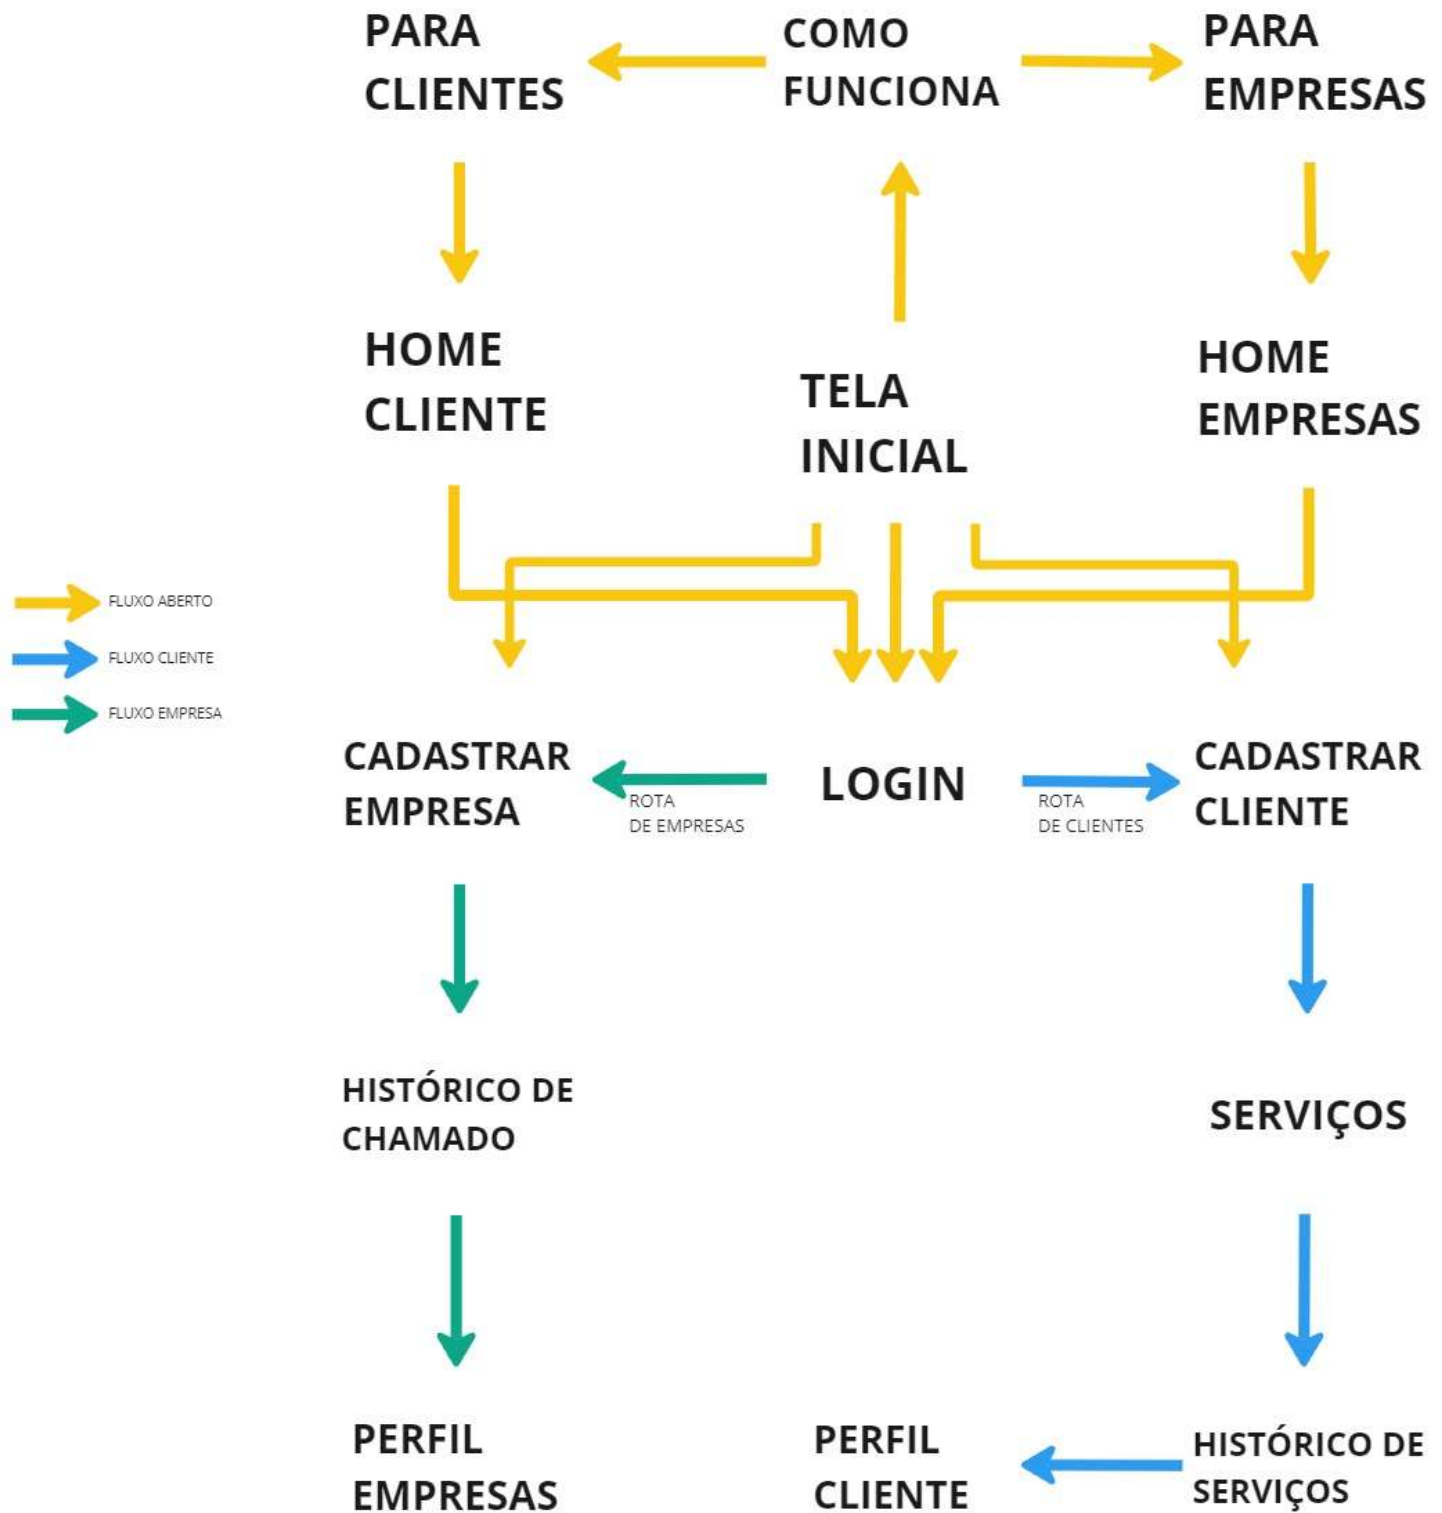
PARA CLIENTES

COMO FUNCIONA

PARA EMPRESAS

HOME CLIENTE

TELA INICIAL

HOME EMPRESAS

FLUXO ABERTO

FLUXO CLIENTE

FLUXO EMPRESA

CADASTRAR EMPRESA

ROTA DE EMPRESAS

LOGIN

ROTA DE CLIENTES

CADASTRAR CLIENTE

HISTÓRICO DE CHAMADO

SERVIÇOS

PERFIL EMPRESAS

PERFIL CLIENTE

HISTÓRICO DE SERVIÇOS